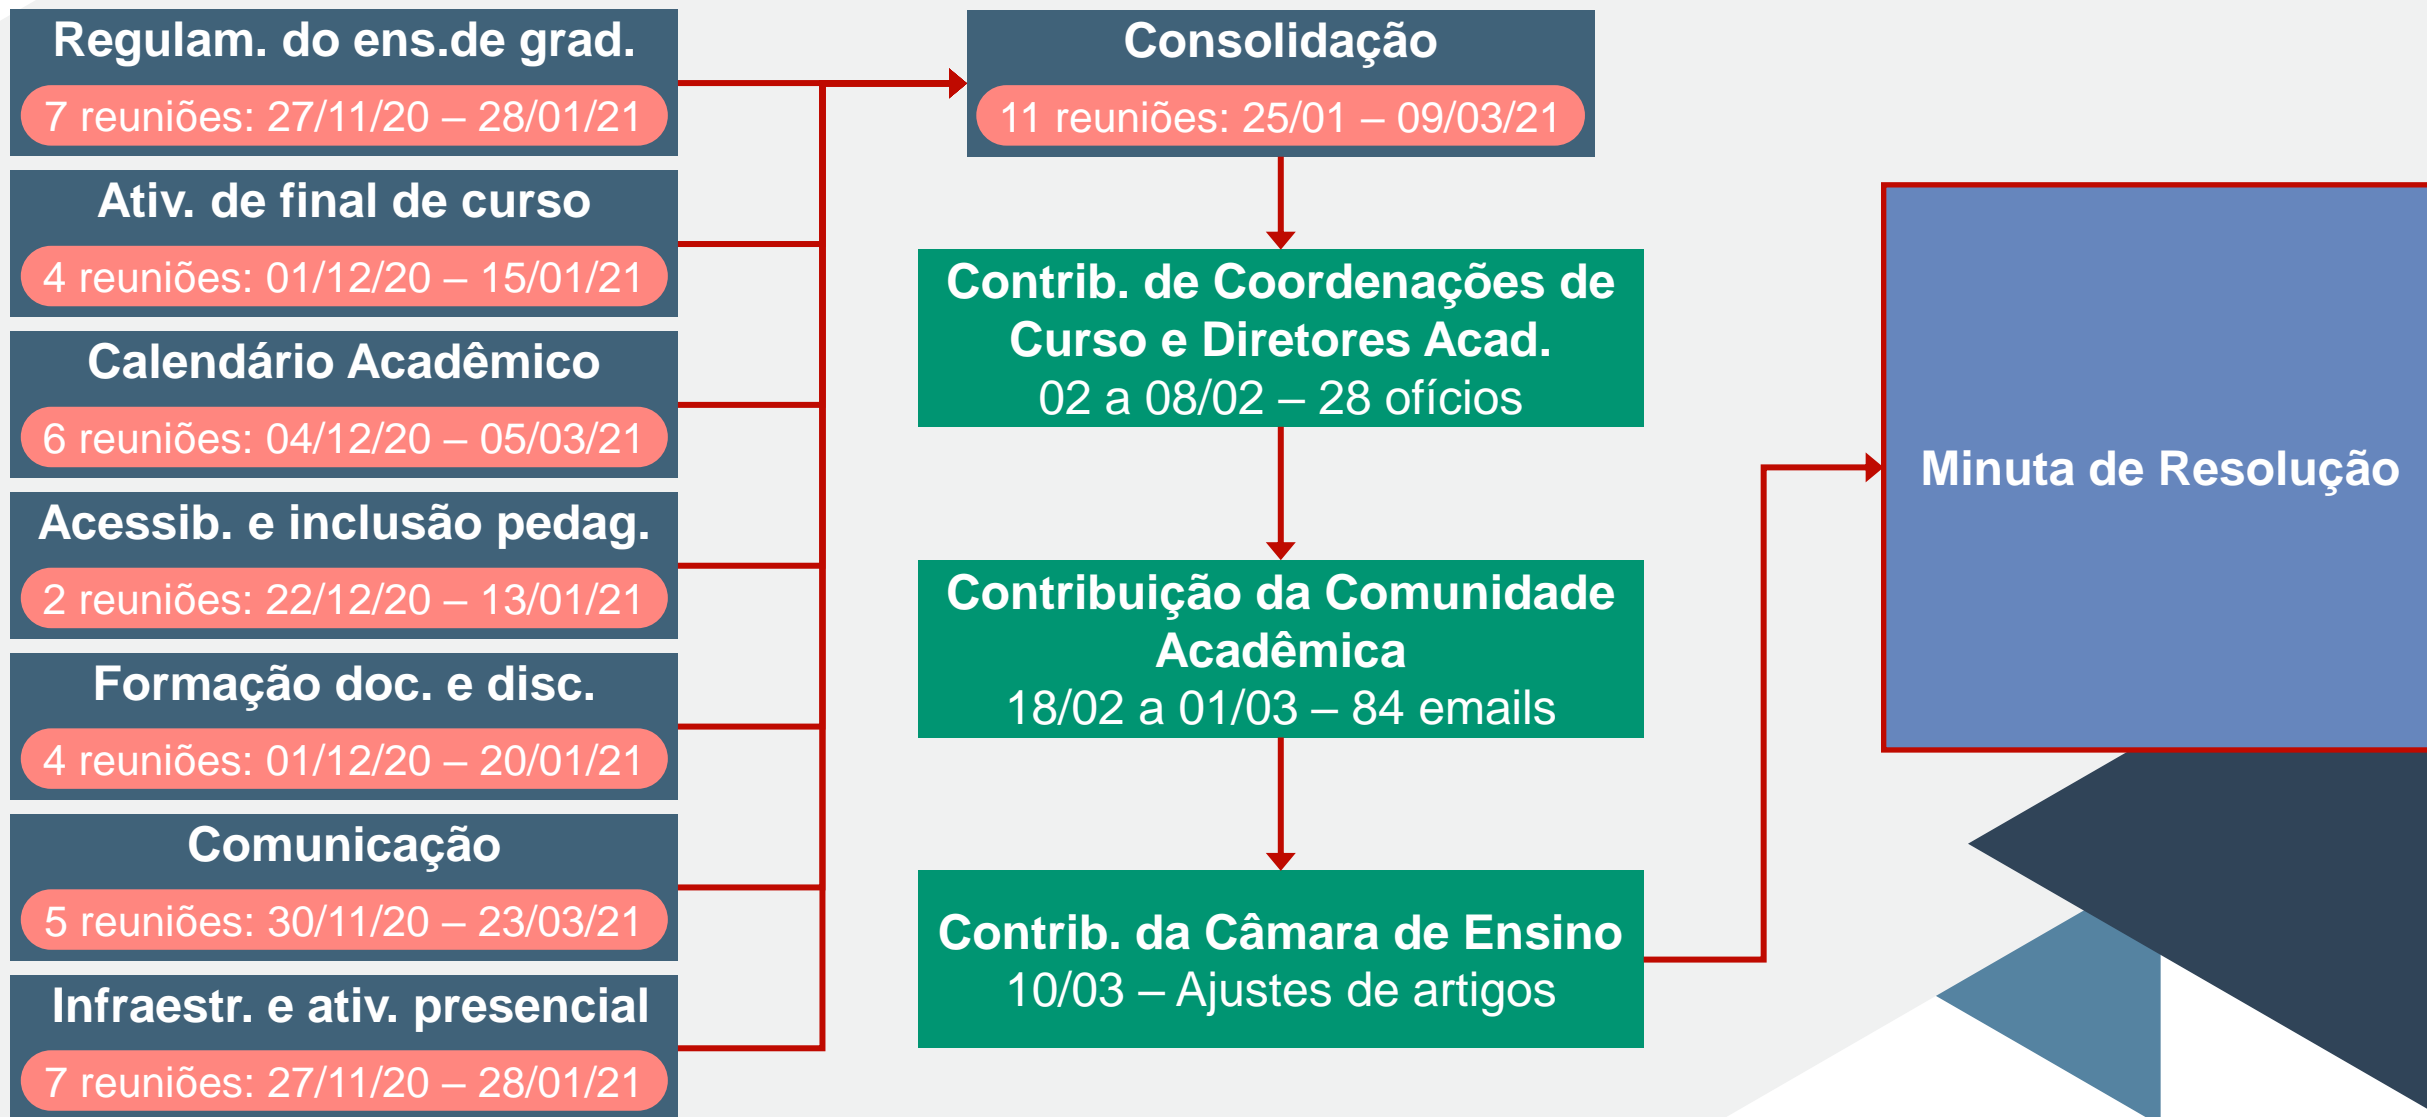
Regulam. do ens.de grad.
7 reuniões: 27/11/20 – 28/01/21

Ativ. de final de curso
4 reuniões: 01/12/20 – 15/01/21

Calendário Acadêmico
6 reuniões: 04/12/20 – 05/03/21

Acessib. e inclusão pedag.
2 reuniões: 22/12/20 – 13/01/21

Formação doc. e disc.
4 reuniões: 01/12/20 – 20/01/21

Comunicação
5 reuniões: 30/11/20 – 23/03/21

Infraestr. e ativ. presencial
7 reuniões: 27/11/20 – 28/01/21

Consolidação
11 reuniões: 25/01 – 09/03/21

Contrib. de Coordenações de Curso e Diretores Acad.
02 a 08/02 – 28 ofícios

Contribuição da Comunidade Acadêmica
18/02 a 01/03 – 84 emails

Contrib. da Câmara de Ensino
10/03 – Ajustes de artigos

Minuta de Resolução